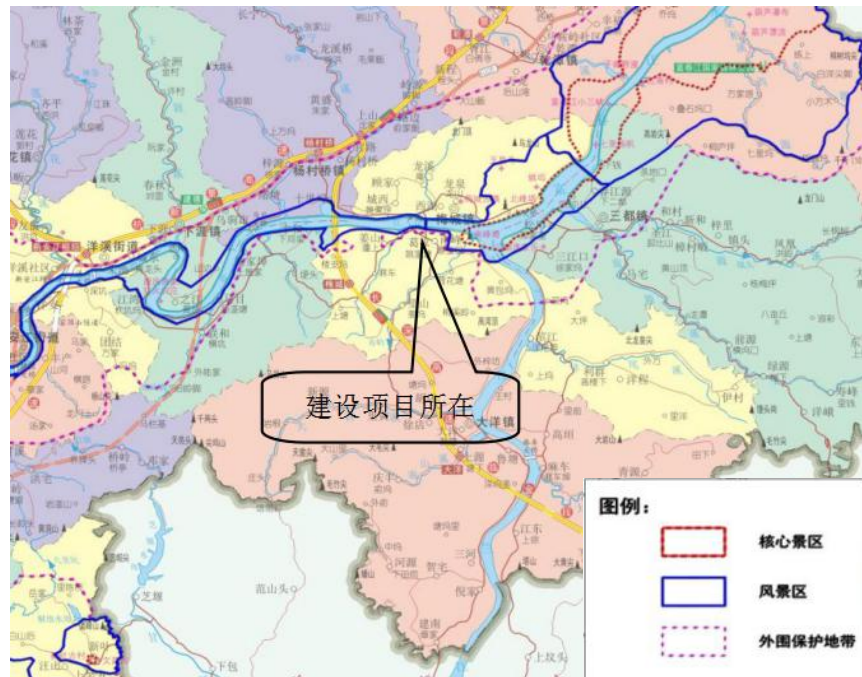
林茶
龙溪桥
杨村桥镇
下涯镇
洋溪街道
三都镇
建设项目所在
大洋镇
新和
梓里
凤凰
莲花镇
齐下
春秋
黄坞
上山
江源
三江口
梓村
洋峨
伊村
大溪
上坞
庆丰
河源
三河
江东
高圳
晓东
范山头
芝堰
下包
上坟头
麻车
里坞
夏坞
龙泉
城南
石屏
洪家
乌宅
图例：
核心景区
风景区
外围保护地带